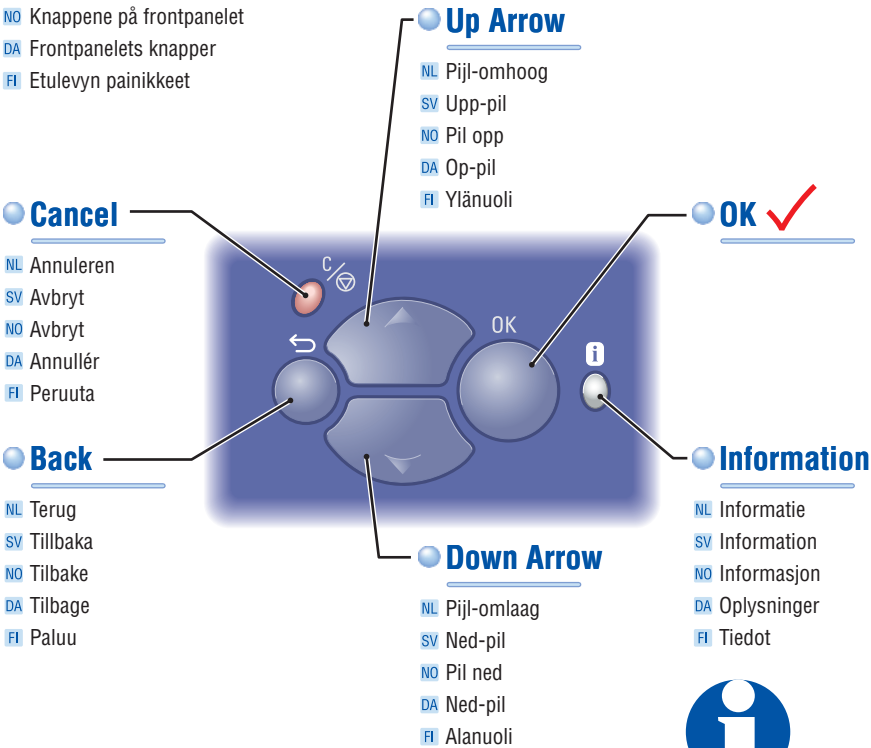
NO Knappene på frontpanelet
DA Frontpanelets knapper
FI Etulevyn painikkeet

Up Arrow
NL Pijl-omhoog
SV Upp-pil
NO Pil opp
DA Op-pil
FI Ylänuoli

Cancel
NL Annuleren
SV Avbryt
NO Avbryt
DA Annullér
FI Peruuta

OK

C

OK

i

Back
NL Terug
SV Tillbaka
NO Tilbake
DA Tilbage
FI Paluu

Information
NL Informatie
SV Information
NO Informasjon
DA Oplysninger
FI Tiedot

Down Arrow
NL Pijl-omlaag
SV Ned-pil
NO Pil ned
DA Ned-pil
FI Alanuoli